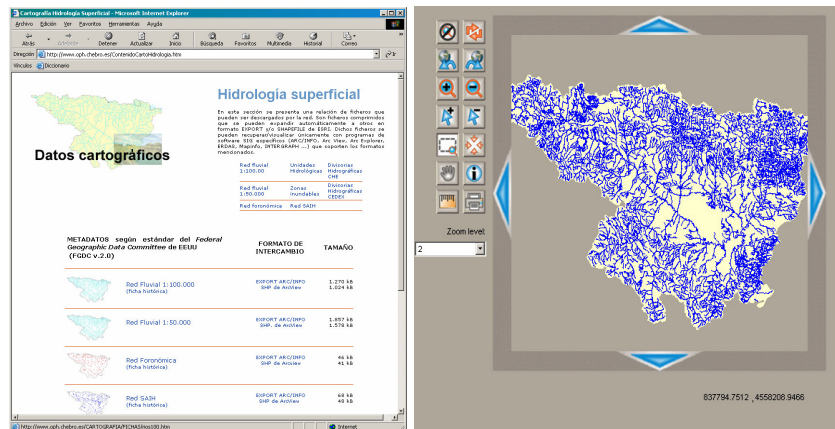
Cartografía Hidrología Superficial - Microsoft Internet Explorer

Archivo Edición Ver Favoritos Herramientas Ayuda

Atrás Adelante Detener Actualizar Inicio Búsqueda Favoritos Multimedia Historial Correo

Dirección http://www.oph.chebro.es/ContenidoCartoHidrologia.htm

Vínculos Diccionario

Datos cartográficos

Hidrología superficial

En esta sección se presenta una relación de ficheros que pueden ser descargados por la red. Son ficheros comprimidos que se pueden expandir automáticamente a otros en formato EXPORT y/o SHAPEFILE de ESRI. Dichos ficheros se pueden recuperar/visualizar únicamente con programas de software SIG específicos (ARC/INFO, Arc View, Arc Explorer, ERDAS, MapInfo, INTERGRAPH ...) que soporten los formatos mencionados.

| Red fluvial 1:100.000 | Unidades Hidrológicas | Divisorias Hidrográficas CHE |
|---|---|---|
| Red fluvial 1:50.000 | Zonas inundables | Divisorias Hidrográficas CEDEX |
| Red foronómica | Red SAIH | |

| METADATOS según estándar del *Federal Geographic Data Committee* de EEUU (FGDC v.2.0) | FORMATO DE INTERCAMBIO | TAMAÑO |
|---|---|---|
| Red Fluvial 1:100.000 (ficha histórica) | EXPORT ARC/INFO SHP. de ArcView | 1.270 kb 1.024 kb |
| Red Fluvial 1:50.000 (ficha histórica) | EXPORT ARC/INFO SHP. de ArcView | 1.857 kb 1.578 kb |
| Red Foronómica (ficha histórica) | EXPORT ARC/INFO SHP de ArcView | 46 kb 41 kb |
| Red SAIH (ficha histórica) | EXPORT ARC/INFO SHP de ArcView | 48 kb 49 kb |

http://www.oph.chebro.es/CARTOGRAFIA/FICHAS/rios100.htm

Internet

Zoom level

2

837794.7512 , 4558208.9466